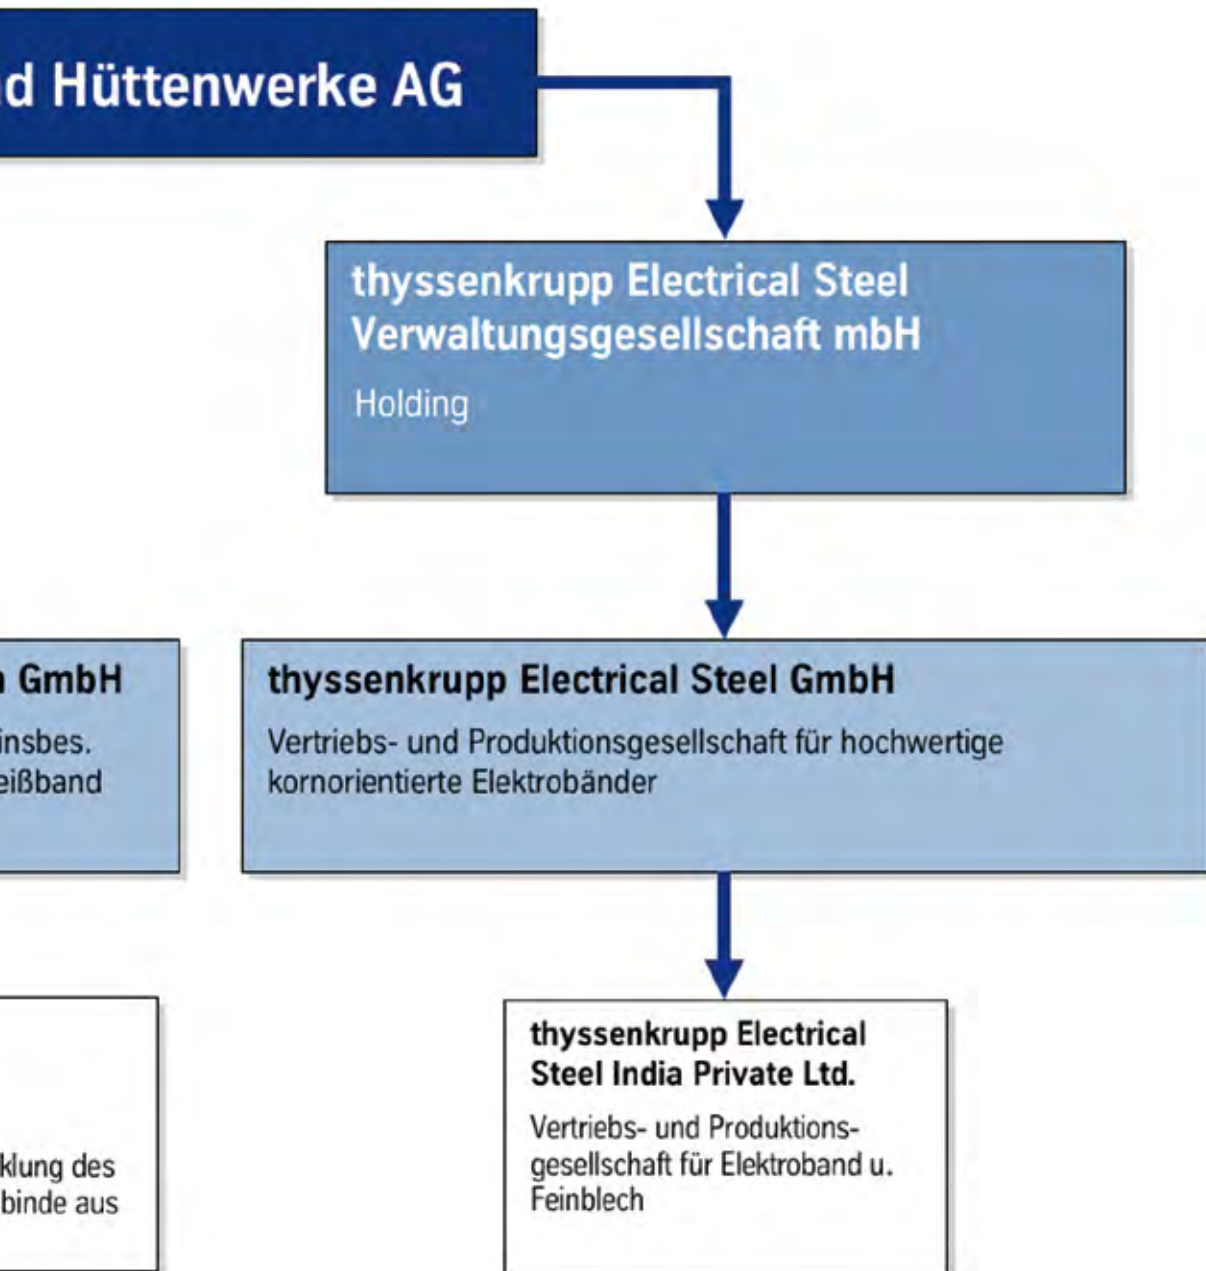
d Hüttenwerke AG

thyssenkrupp Electrical Steel Verwaltungsgesellschaft mbH

Holding

n GmbH

insbes.
eißband

thyssenkrupp Electrical Steel GmbH

Vertriebs- und Produktionsgesellschaft für hochwertige kornorientierte Elektrobänder

klung des
binde aus

thyssenkrupp Electrical Steel India Private Ltd.

Vertriebs- und Produktionsgesellschaft für Elektroband u. Feinblech